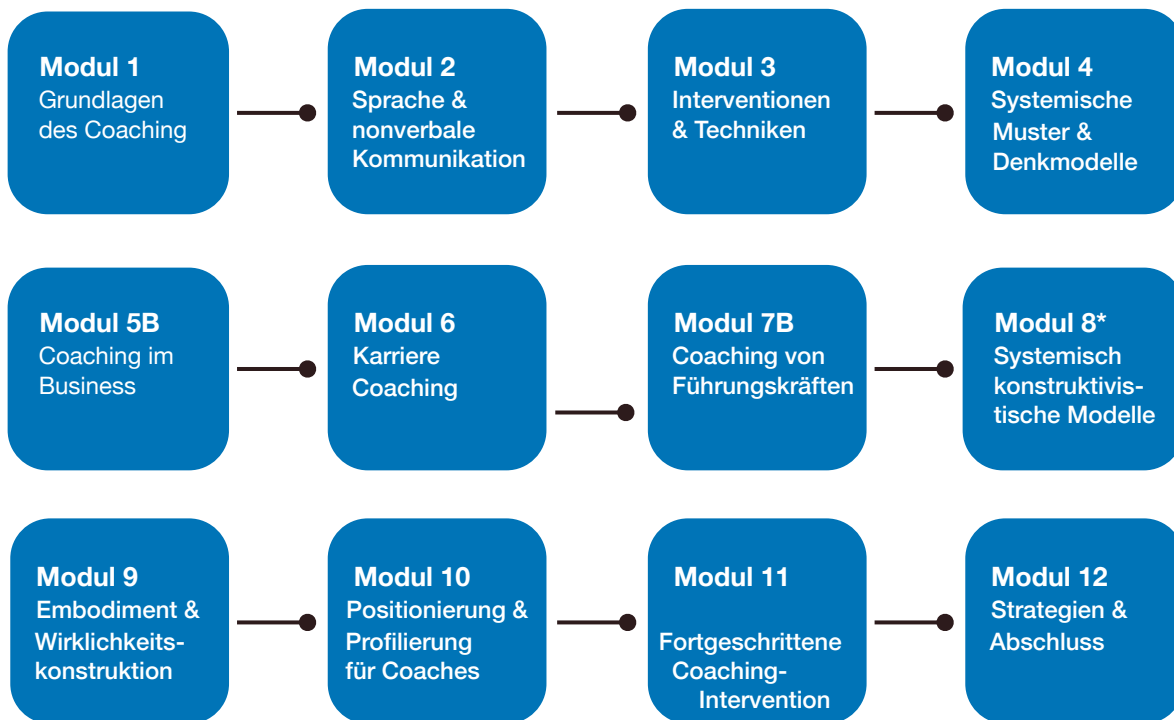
Modul 1
Grundlagen des Coaching

Modul 2
Sprache & nonverbale Kommunikation

Modul 3
Interventionen & Techniken

Modul 4
Systemische Muster & Denkmodelle

Modul 5B
Coaching im Business

Modul 6
Karriere Coaching

Modul 7B
Coaching von Führungskräften

Modul 8*
Systemisch konstruktivistische Modelle

Modul 9
Embodiment & Wirklichkeitskonstruktion

Modul 10
Positionierung & Profilierung für Coaches

Modul 11
Fortgeschrittene Coaching-Intervention

Modul 12
Strategien & Abschluss